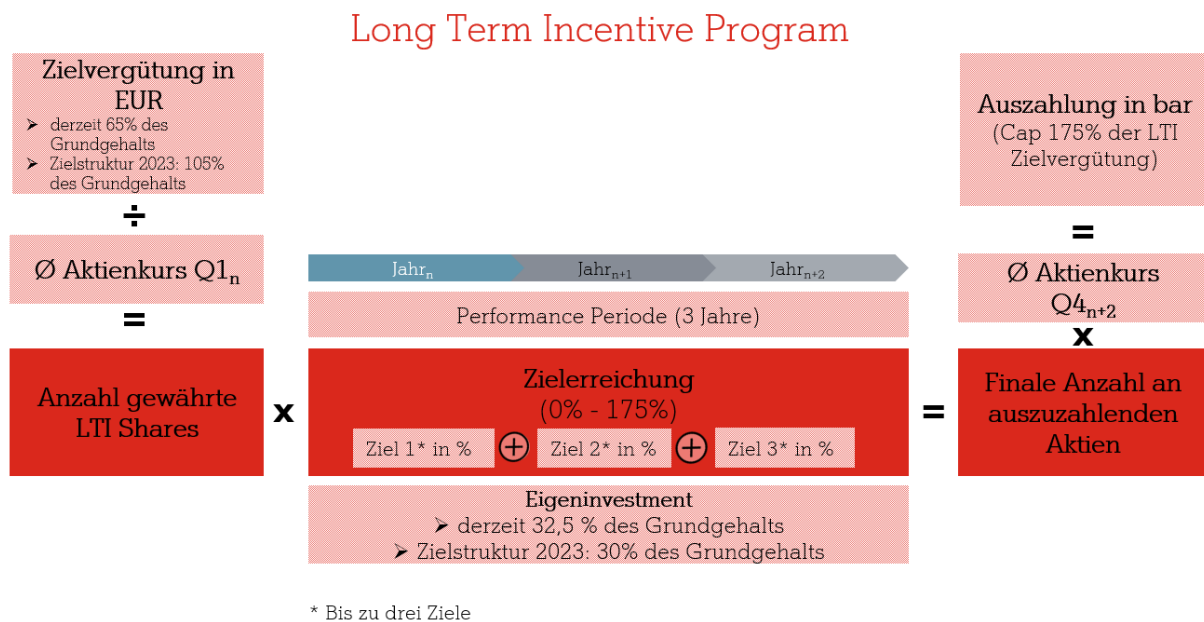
Long Term Incentive Program

Zielvergütung in EUR
➢ derzeit 65% des Grundgehalts
➢ Zielstruktur 2023: 105% des Grundgehalts

÷

Ø Aktienkurs Q1$_n$

=

Anzahl gewährte LTI Shares

x

Jahr$_n$ Jahr$_{n+1}$ Jahr$_{n+2}$

Performance Periode (3 Jahre)

Zielerreichung
(0% - 175%)
Ziel 1* in % ⊕ Ziel 2* in % ⊕ Ziel 3* in %

Eigeninvestment
➢ derzeit 32,5 % des Grundgehalts
➢ Zielstruktur 2023: 30% des Grundgehalts

=

Auszahlung in bar
(Cap 175% der LTI Zielvergütung)

=

Ø Aktienkurs Q4$_{n+2}$

x

Finale Anzahl an auszuzahlenden Aktien

* Bis zu drei Ziele